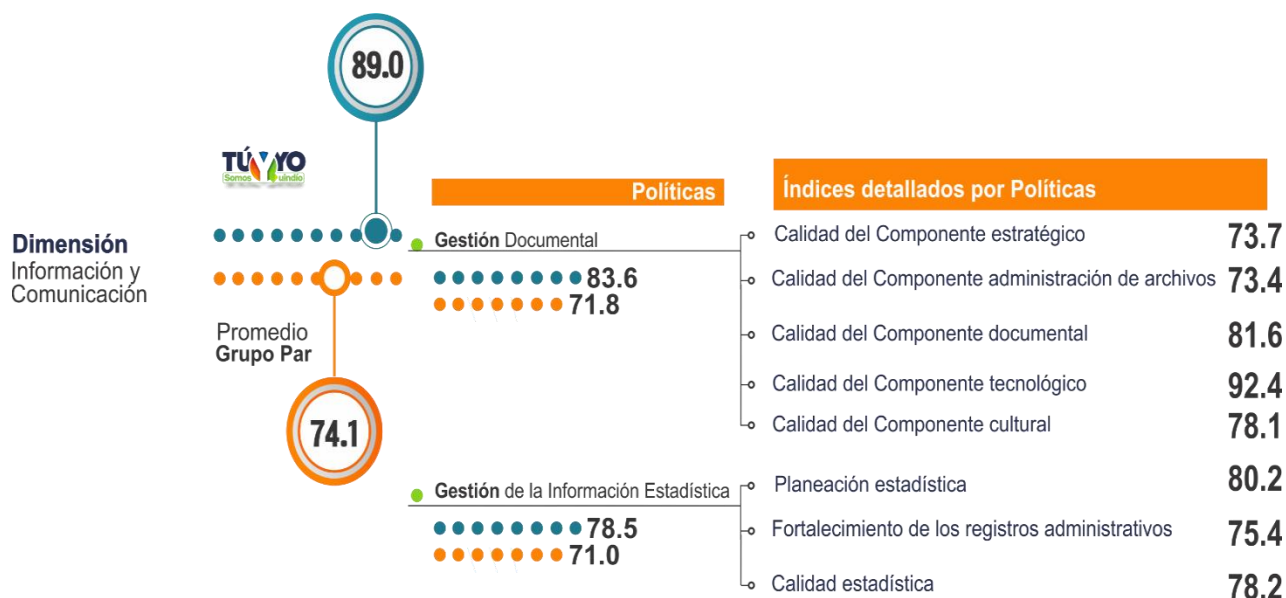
89.0

TÚ Y YO
Somos Quindío

Dimensión
Información y Comunicación

Promedio
Grupo Par

74.1

Políticas

Gestión Documental
83.6
71.8

Gestión de la Información Estadística
78.5
71.0

Índices detallados por Políticas

| | |
|---|---|
| Calidad del Componente estratégico | 73.7 |
| Calidad del Componente administración de archivos | 73.4 |
| Calidad del Componente documental | 81.6 |
| Calidad del Componente tecnológico | 92.4 |
| Calidad del Componente cultural | 78.1 |
| Planeación estadística | 80.2 |
| Fortalecimiento de los registros administrativos | 75.4 |
| Calidad estadística | 78.2 |